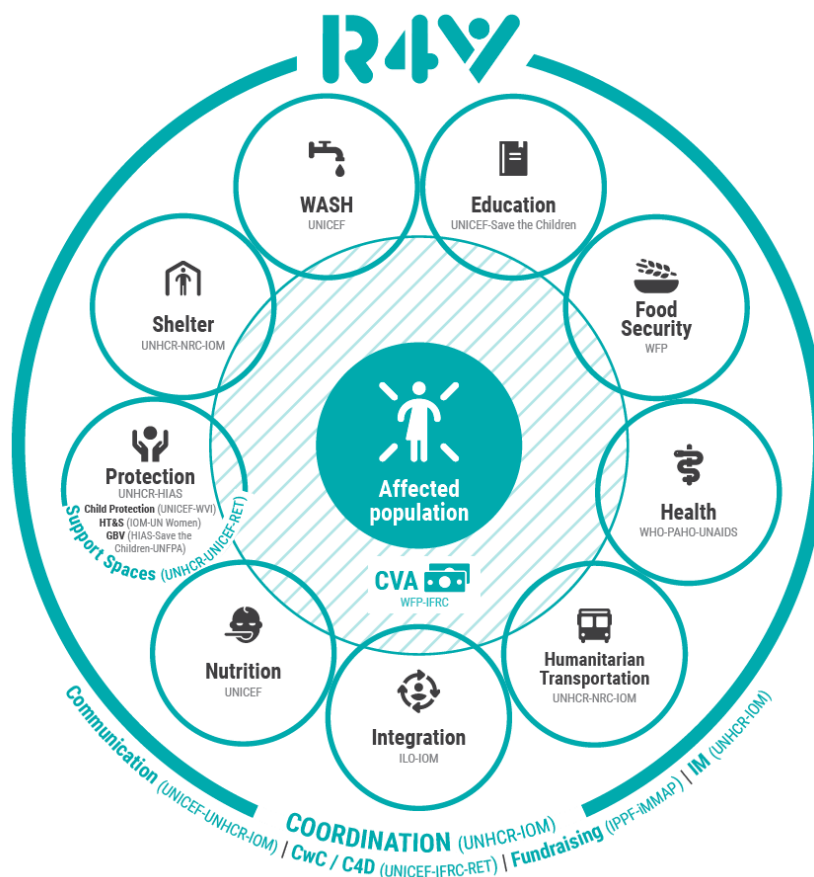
R4V

WASH
UNICEF

Education
UNICEF-Save the Children

Shelter
UNHCR-NRC-IOM

Food Security
WFP

Affected population

Protection
UNHCR-HIAS
Child Protection (UNICEF-WVI)
HT&S (IOM-UN Women)
GBV (HIAS-Save the Children-UNFPA)

Support Spaces (UNHCR-UNICEF-RET)

Health
WHO-PAHO-UNAIDS

CVA
WFP-IFRC

Nutrition
UNICEF

Humanitarian Transportation
UNHCR-NRC-IOM

Integration
ILO-IOM

Communication (UNICEF-UNHCR-IOM) | CwC / C4D (UNICEF-IFRC-RET) | Fundraising (IPPF-iMMAP) | IM (UNHCR-IOM)

COORDINATION (UNHCR-IOM)